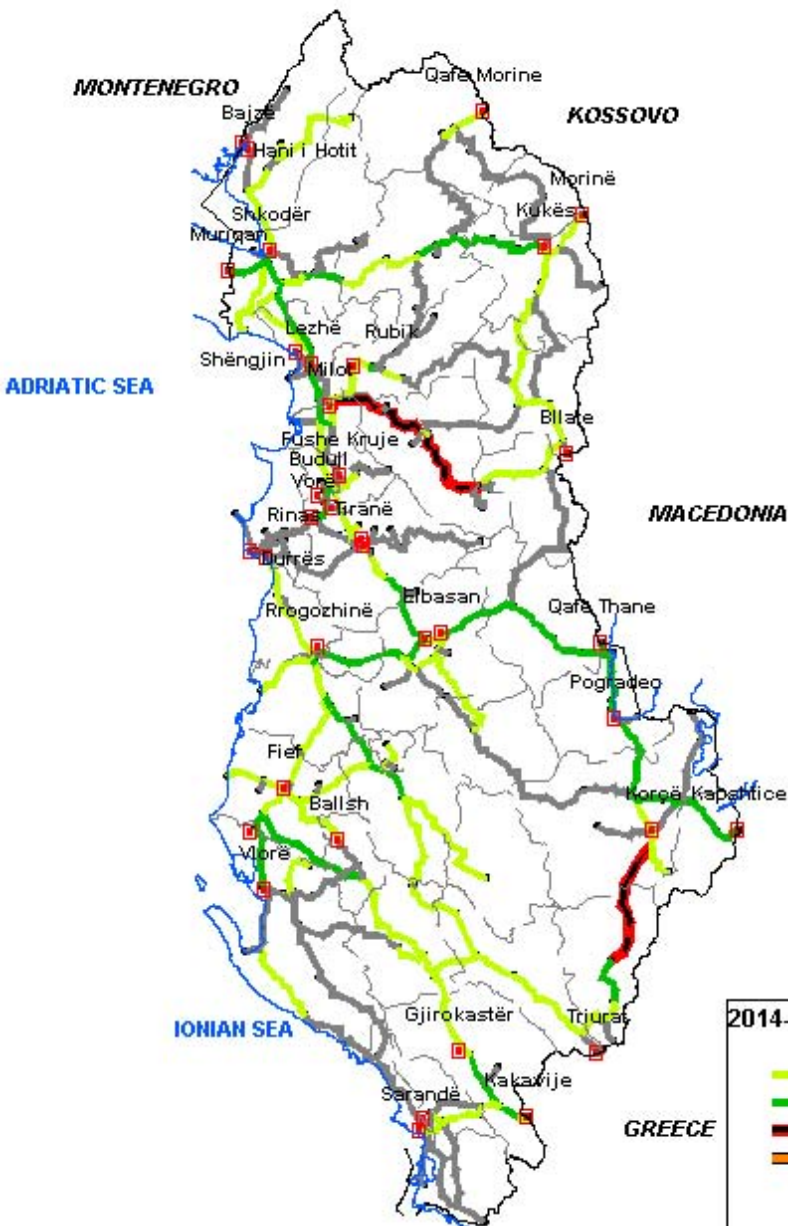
MONTENEGRO
Qafe Morine
KOSSOVO
Bajzë
Hani i Hotit
Morinë
Kukës
Shkodër
Muriqan
Lezhë
Rubik
Shëngjin
Milot
ADRIATIC SEA
Bllate
Fushe Kruje
Budull
Vorë
Tiranë
Rinas
MACEDONIA
Durrës
Elbasan
Rrogozhinë
Qafe Thane
Pogradec
Fief
Ballsh
Korçë
Kapshtice
Vlorë
IONIAN SEA
Gjirokastër
Triurat
Kakavije
Sarandë
GREECE
2014-